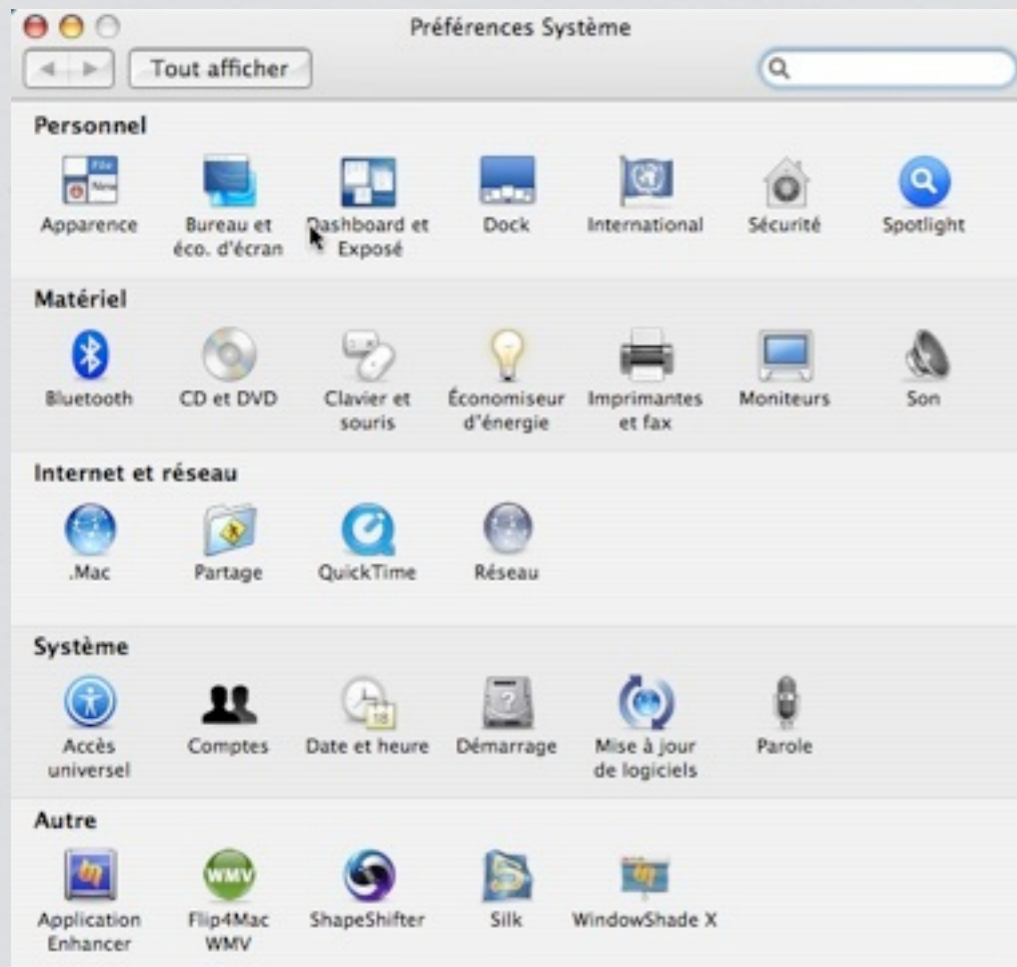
Préférences Système

Tout afficher

Personnel

Apparence

Bureau et éco. d'écran

Dashboard et Exposé

Dock

International

Sécurité

Spotlight

Matériel

Bluetooth

CD et DVD

Clavier et souris

Économiseur d'énergie

Imprimantes et fax

Moniteurs

Son

Internet et réseau

.Mac

Partage

QuickTime

Réseau

Système

Accès universel

Comptes

Date et heure

Démarrage

Mise à jour de logiciels

Parole

Autre

Application Enhancer

Flip4Mac WMV

ShapeShifter

Silk

WindowShade X